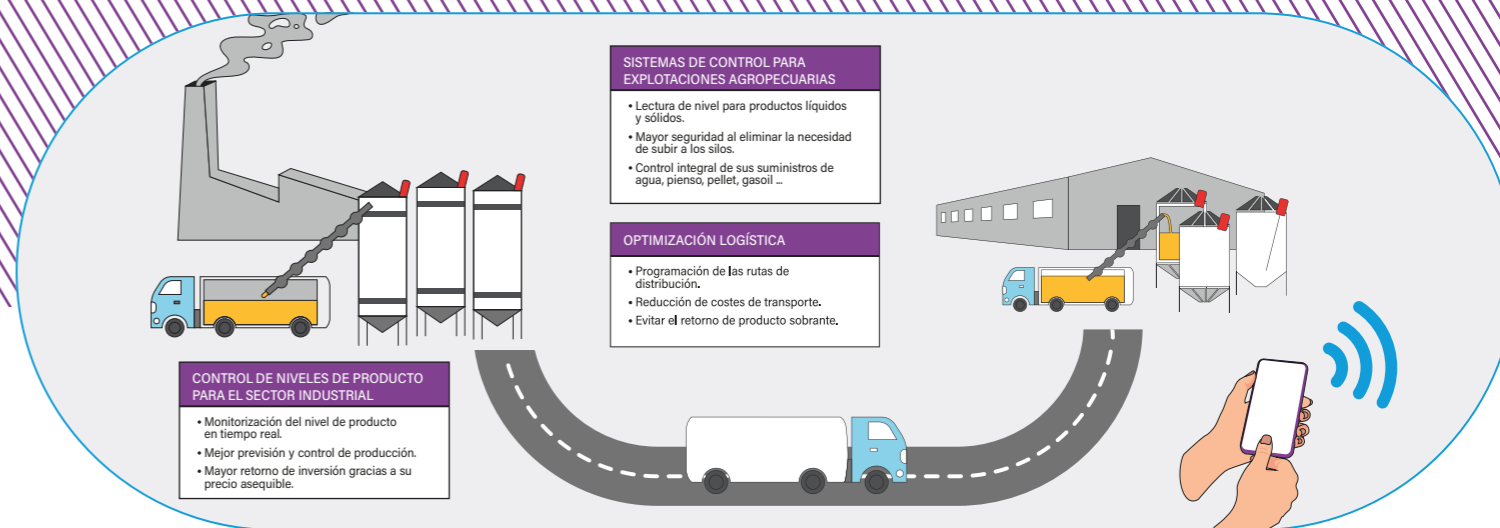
SISTEMAS DE CONTROL PARA EXPLOTACIONES AGROPECUARIAS

• Lectura de nivel para productos líquidos y sólidos.
• Mayor seguridad al eliminar la necesidad de subir a los silos.
• Control integral de sus suministros de agua, pienso, pellet, gasoil ...

OPTIMIZACIÓN LOGÍSTICA

• Programación de las rutas de distribución.
• Reducción de costes de transporte.
• Evitar el retorno de producto sobrante.

CONTROL DE NIVELES DE PRODUCTO PARA EL SECTOR INDUSTRIAL

• Monitorización del nivel de producto en tiempo real.
• Mejor previsión y control de producción.
• Mayor retorno de inversión gracias a su precio asequible.